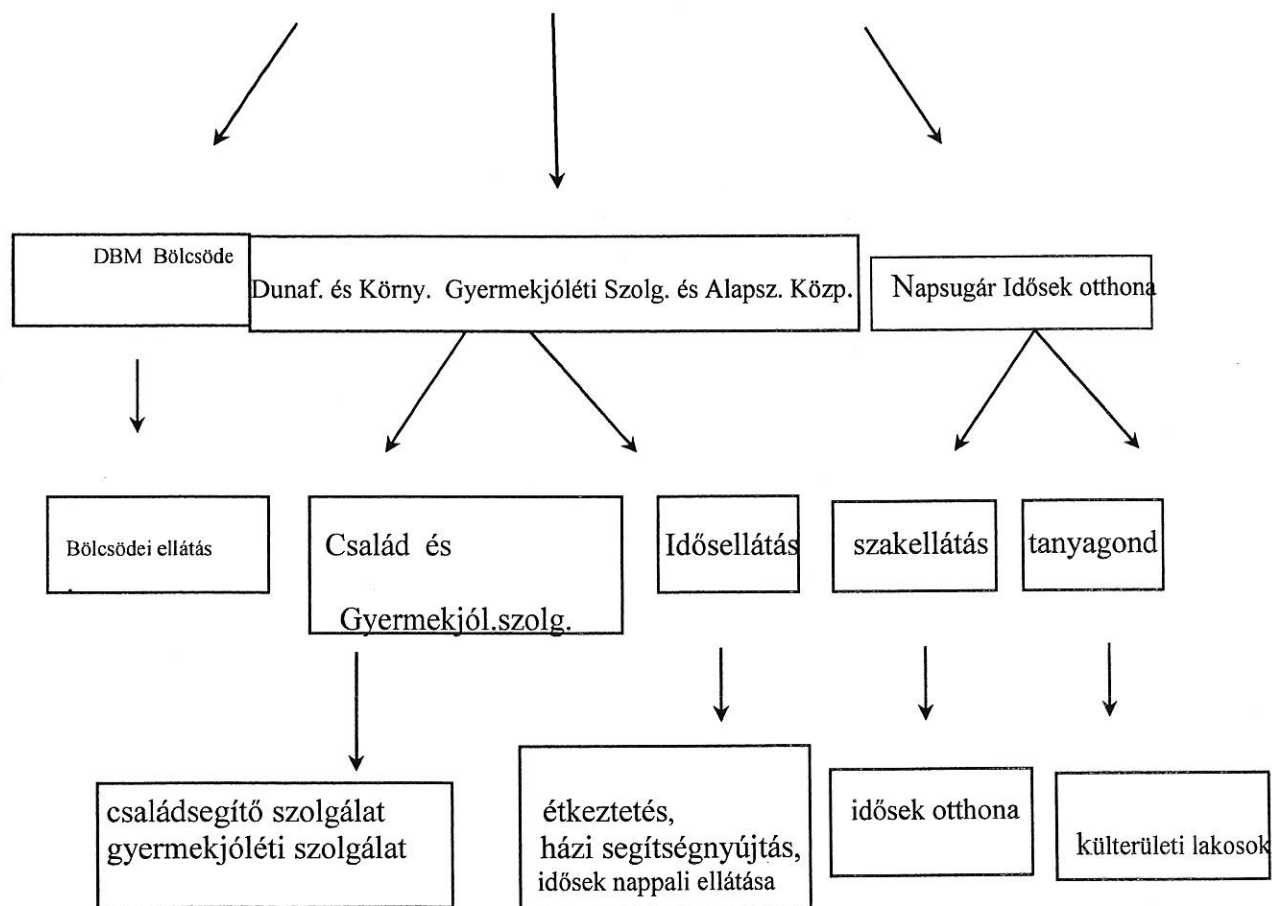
DBM Bölcsöde

Dunaf. és Körny. Gyermekjóléti Szolg. és Alapsz. Közp.

Napsugár Idősek otthona

Bölcsödei ellátás

Család és Gyermekjól.szolg.

Idősellátás

szakellátás

tanyagond

családsegítő szolgálat
gyermekjóléti szolgálat

étkeztetés,
házi segítségnyújtás,
idősek nappali ellátása

idősek otthona

külterületi lakosok